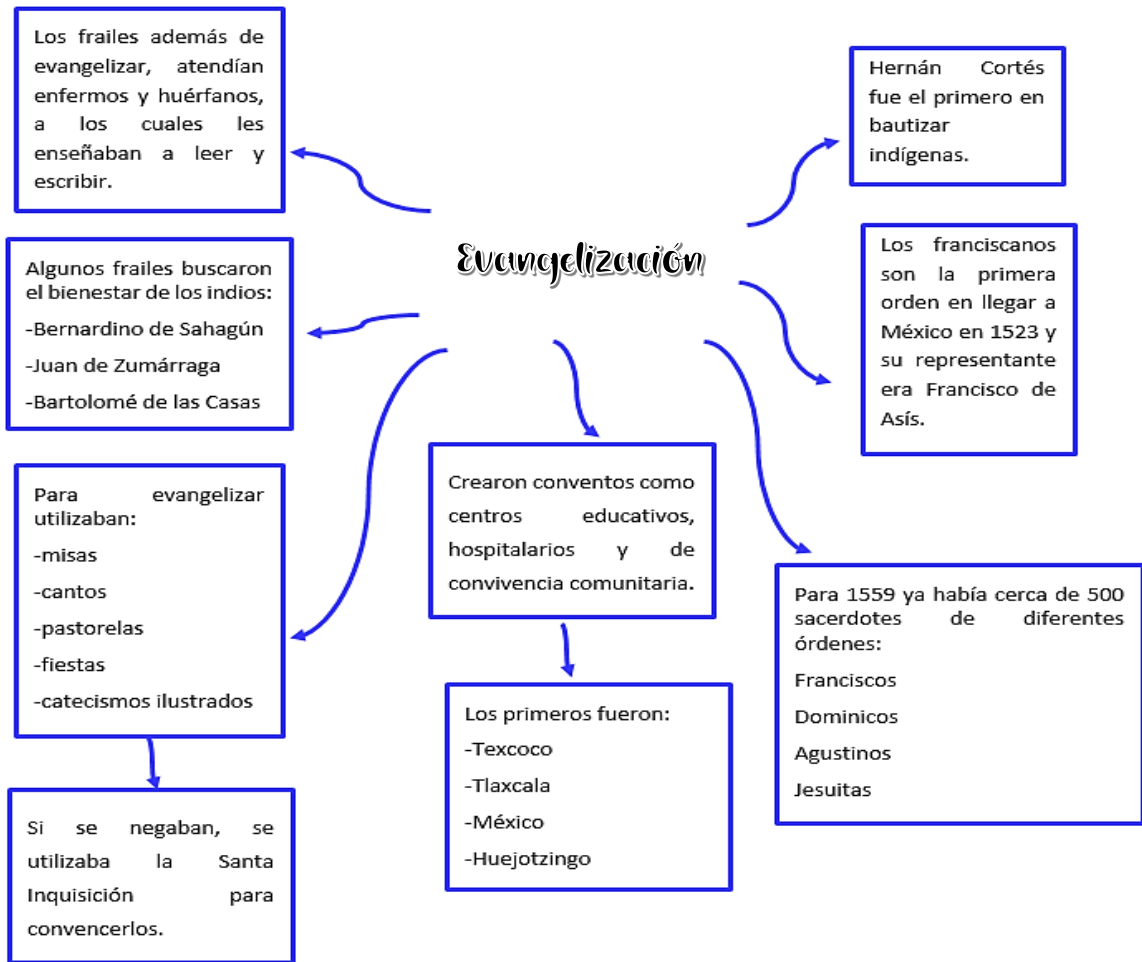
Evangelización

Los frailes además de evangelizar, atendían enfermos y huérfanos, a los cuales les enseñaban a leer y escribir.

Algunos frailes buscaron el bienestar de los indios:
-Bernardino de Sahagún
-Juan de Zumárraga
-Bartolomé de las Casas

Para evangelizar utilizaban:
-misas
-cantos
-pastorelas
-fiestas
-catecismos ilustrados

Si se negaban, se utilizaba la Santa Inquisición para convencerlos.

Crearon conventos como centros educativos, hospitalarios y de convivencia comunitaria.

Los primeros fueron:
-Texcoco
-Tlaxcala
-México
-Huejotzingo

Hernán Cortés fue el primero en bautizar indígenas.

Los franciscanos son la primera orden en llegar a México en 1523 y su representante era Francisco de Asís.

Para 1559 ya había cerca de 500 sacerdotes de diferentes órdenes:
Franciscos
Dominicos
Agustinos
Jesuitas